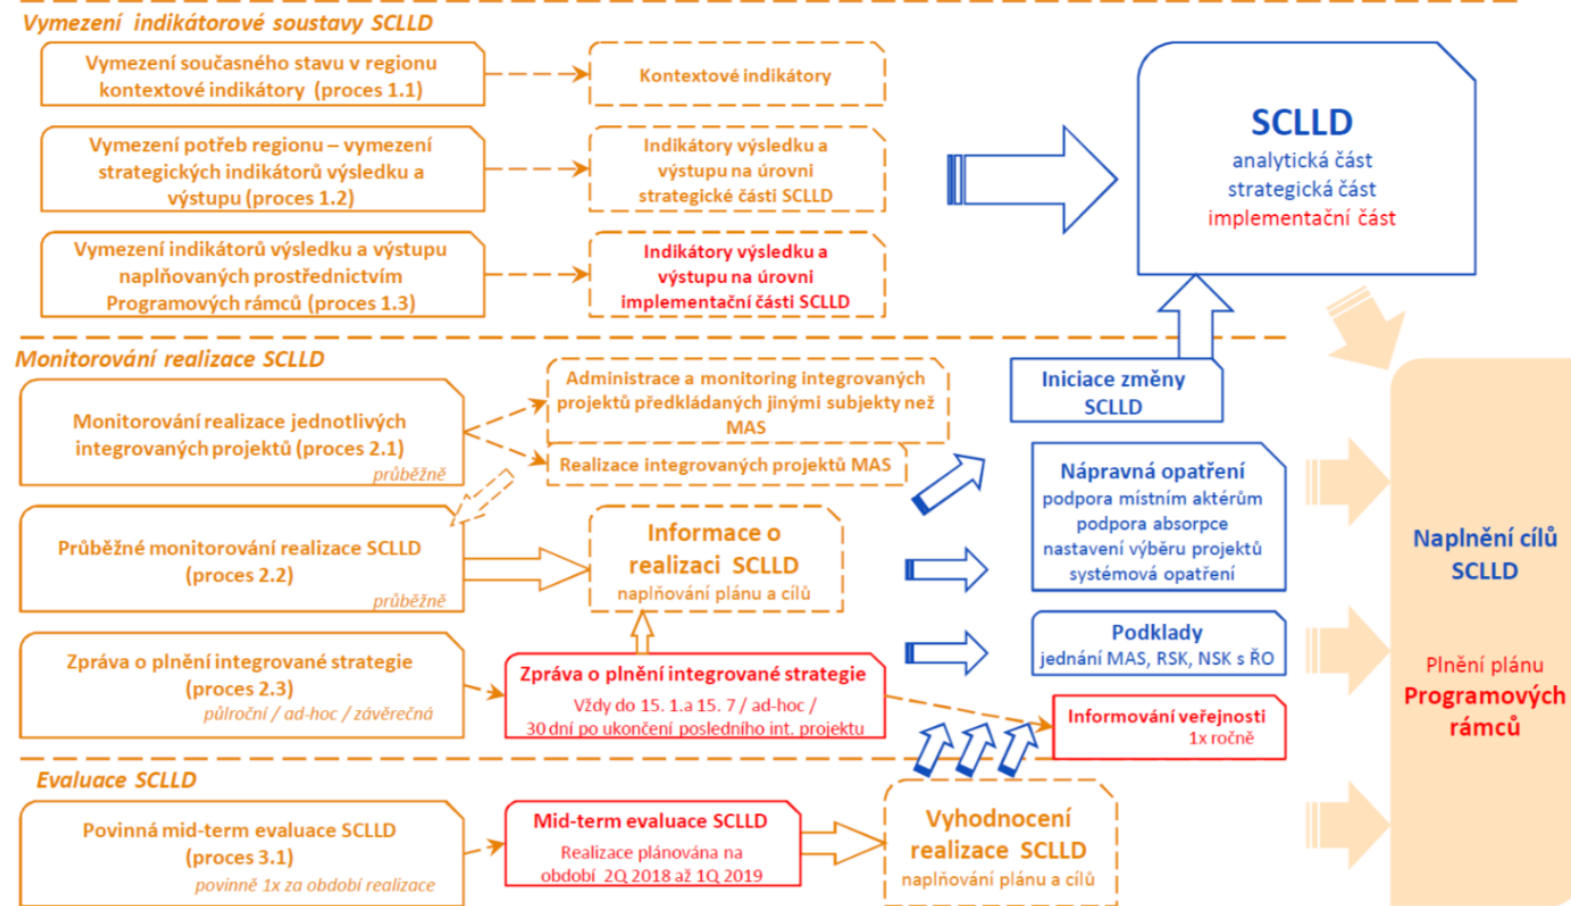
Vymezení indikátorové soustavy SCLLD

Vymezení současného stavu v regionu kontextové indikátory (proces 1.1)

Kontextové indikátory

Vymezení potřeb regionu – vymezení strategických indikátorů výsledku a výstupu (proces 1.2)

Indikátory výsledku a výstupu na úrovni strategické části SCLLD

Vymezení indikátorů výsledku a výstupu naplňovaných prostřednictvím Programových rámců (proces 1.3)

Indikátory výsledku a výstupu na úrovni implementační části SCLLD

SCLLD
analytická část
strategická část
implementační část

Monitorování realizace SCLLD

Monitorování realizace jednotlivých integrovaných projektů (proces 2.1)
průběžně

Administrace a monitoring integrovaných projektů předkládaných jinými subjekty než MAS

Realizace integrovaných projektů MAS

Iniciace změny SCLLD

Nápravná opatření
podpora místním aktérům
podpora absorpce
nastavení výběru projektů
systémová opatření

Průběžné monitorování realizace SCLLD (proces 2.2)
průběžně

Informace o realizaci SCLLD
naplňování plánu a cílů

Podklady
jednání MAS, RSK, NSK s ŘO

Zpráva o plnění integrované strategie (proces 2.3)
půlroční / ad-hoc / závěrečná

Zpráva o plnění integrované strategie
Vždy do 15. 1.a 15. 7 / ad-hoc /
30 dní po ukončení posledního int. projektu

Informování veřejnosti
1x ročně

Naplnění cílů SCLLD

Plnění plánu
Programových rámců

Evaluace SCLLD

Povinná mid-term evaluace SCLLD (proces 3.1)
povinně 1x za období realizace

Mid-term evaluace SCLLD
Realizace plánována na období 2Q 2018 až 1Q 2019

Vyhodnocení realizace SCLLD
naplňování plánu a cílů